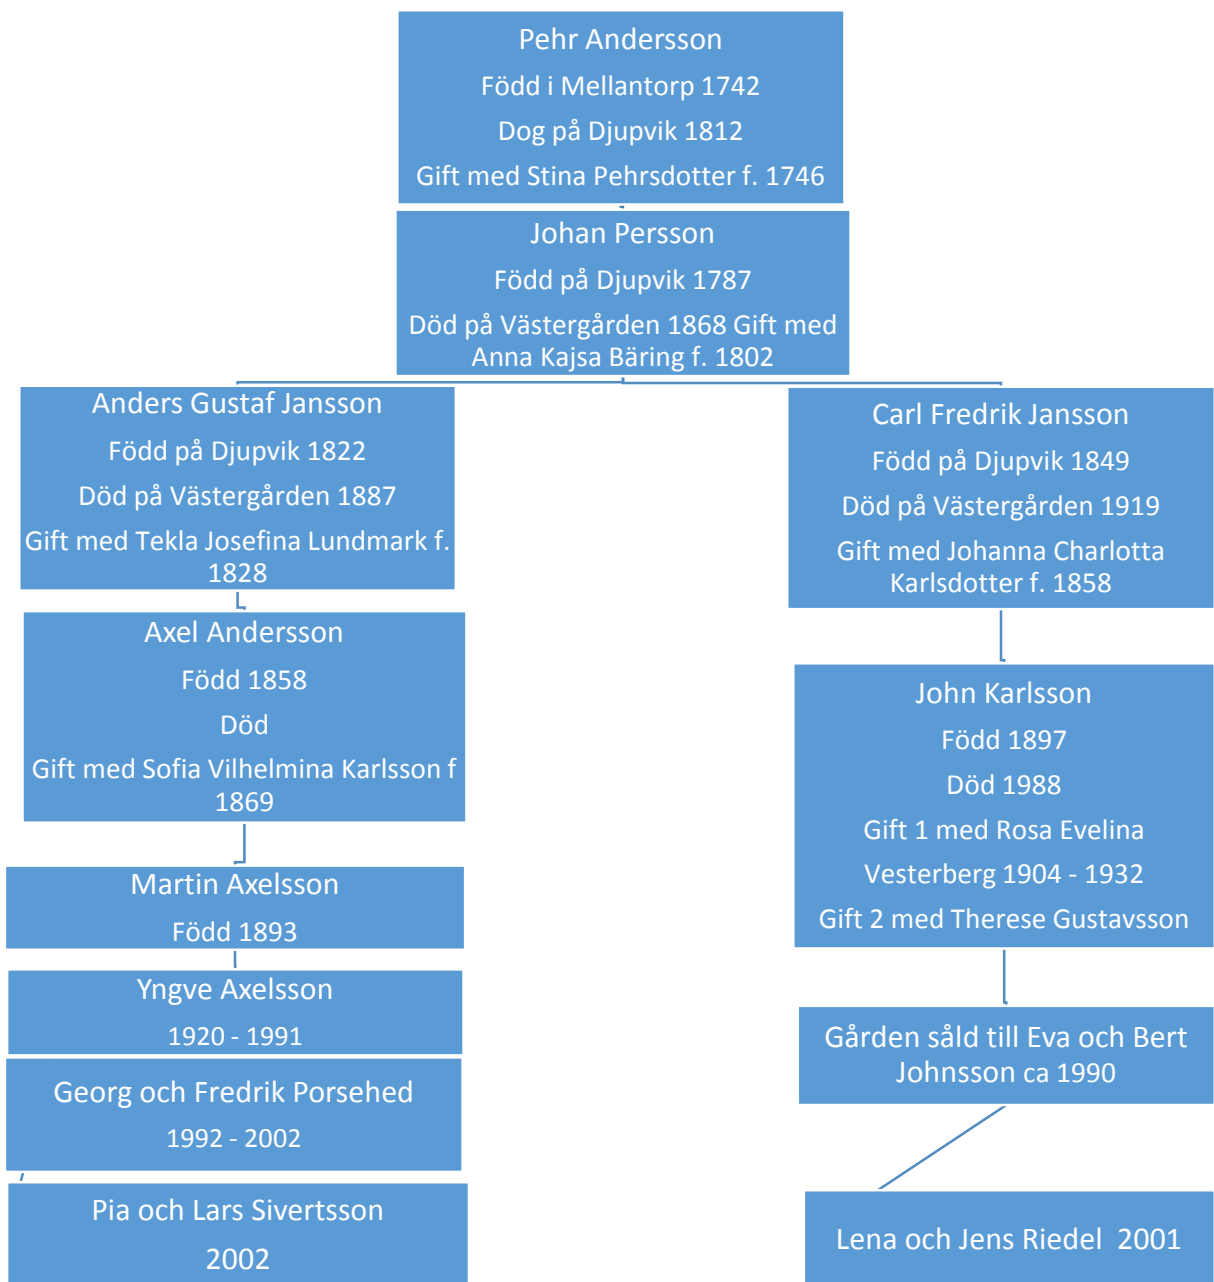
Pehr Andersson
Född i Mellantorp 1742
Dog på Djupvik 1812
Gift med Stina Pehrsdotter f. 1746

Johan Persson
Född på Djupvik 1787
Död på Västergården 1868 Gift med Anna Kajsa Bäring f. 1802

Anders Gustaf Jansson
Född på Djupvik 1822
Död på Västergården 1887
Gift med Tekla Josefina Lundmark f. 1828

Axel Andersson
Född 1858
Död
Gift med Sofia Vilhelmina Karlsson f 1869

Martin Axelsson
Född 1893

Yngve Axelsson
1920 - 1991

Georg och Fredrik Porsehed
1992 - 2002

Pia och Lars Sivertsson
2002

Carl Fredrik Jansson
Född på Djupvik 1849
Död på Västergården 1919
Gift med Johanna Charlotta Karlsdotter f. 1858

John Karlsson
Född 1897
Död 1988
Gift 1 med Rosa Evelina
Vesterberg 1904 - 1932
Gift 2 med Therese Gustavsson

Gården såld till Eva och Bert Johnsson ca 1990

Lena och Jens Riedel 2001